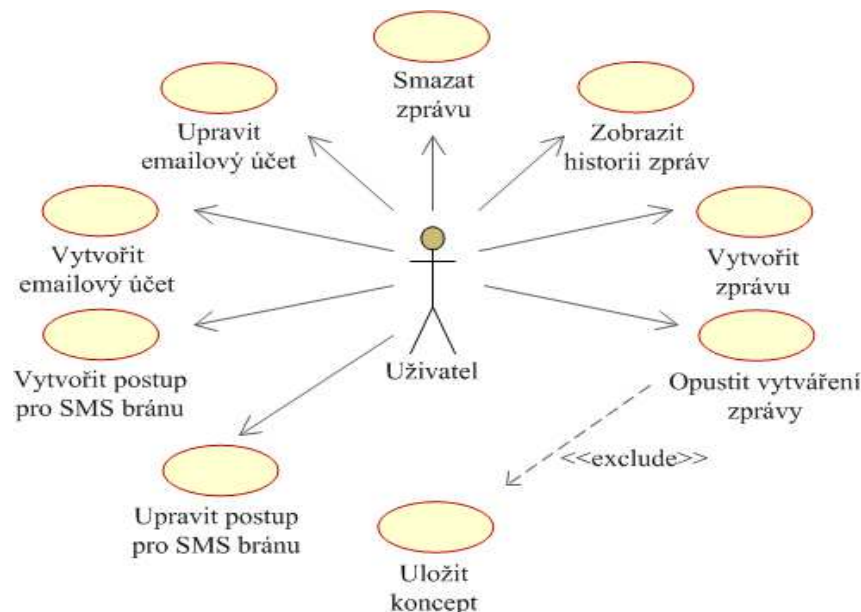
Smazat zprávu

Upravit emailový účet

Zobrazit historii zpráv

Vytvořit emailový účet

Vytvořit zprávu

Vytvořit postup pro SMS bránu

Uživatel

Opustit vytváření zprávy

<<exclude>>

Upravit postup pro SMS bránu

Uložit koncept